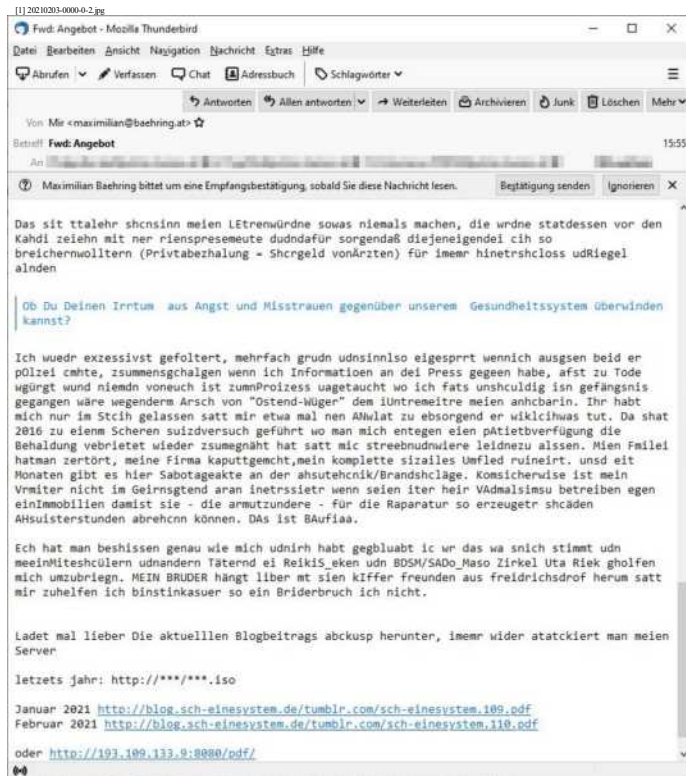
[1] 20210203-0000-0-2.jpg

Fwd: Angebot - Mozilla Thunderbird

Datei Bearbeiten Ansicht Navigation Nachricht Extras Hilfe

Abrufen Verfassen Chat Adressbuch Schlagwörter

Antworten Allen antworten Weiterleiten Archivieren Junk Löschen Mehr

Von Mir <maximilian@baehring.at>

Betreff Fwd: Angebot 15:55

An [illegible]

Maximilian Baehring bittet um eine Empfangsbestätigung, sobald Sie diese Nachricht lesen. Bestätigung senden Ignorieren

Das sit ttalehr shcnsinn meien LEtrenwürdne sowas niemals machen, die wrdne statdessen vor den Kahdi zeiehn mit ner rienspresemeute dudndafür sorgendaß diejeneigendei cih so breichernwolltern (Privtabezhalung = Shcrgeld vonÄrzten) für imemr hinetrshcloss udRiegel alnden

Ob Du Deinen Irrtum aus Angst und Misstrauen gegenüber unserem Gesundheitssystem überwinden kannst?

Ich wuedr exzessivst gefoltert, mehrfach grudn udnsinnlso eigesprrt wennich ausgsen beid er pOlzei cmhte, zsummensgchalgen wenn ich Informatioen an dei Press gegeen habe, afst zu Tode wgürgt wund niemdn voneuch ist zumnProizess uagetaucht wo ich fats unshcuIdig isn gefängsnis gegangen wäre wegenderm Arsch von "Ostend-Wüger" dem iUntremeitre meien anhcbarin. Ihr habt mich nur im Stcih gelassen satt mir etwa mal nen ANwlat zu ebsorgend er wiklcihwas tut. Da shat 2016 zu eienm Scheren suizdversuch geführt wo man mich entegen eien pAtietbverfügung die Behaldung vebrietet wieder zsumegnäht hat satt mic streebnudnwiere leidnezu alssen. Mien Fmilei hatman zertört, meine Firma kaputtgemcht,mein komplette sizailes Umfled ruineirt. unsd eit Monaten gibt es hier Sabotageakte an der ahsutehcnik/Brandshclläge. Komsicherwise ist mein Vrmiter nicht im Geirnsgtend aran inetrssietr wenn seien iter heir VAdmalsimsu betreiben egen einImmobilien damist sie - die armutzundere - für die Raparatur so erzeugetr shcäden AHsuisterstunden abrehcnn können. DAs ist BAufiaa.

Ech hat man beshissen genau wie mich udnirh habt gegbluabt ic wr das wa snich stimmt udn meeinMiteshcülern udnandern Täternd ei ReikiS_eken udn BDSM/SADo_Maso Zirkel Uta Riek gholfen mich umzubriegn. MEIN BRUDER hängt liber mt sien kIffer freunden aus freidrichsdrof herum satt mir zuhelfen ich binstinkasuer so ein Briderbruch ich nicht.

Ladet mal lieber Die aktuelllen Blogbeitrags abckusp herunter, imemr wider atatckiert man meien Server

letzets jahr: http://***/***.iso

Januar 2021 http://blog.sch-einesystem.de/tumblr.com/sch-einesystem.109.pdf
Februar 2021 http://blog.sch-einesystem.de/tumblr.com/sch-einesystem.110.pdf

oder http://193.109.133.9:8080/pdf/